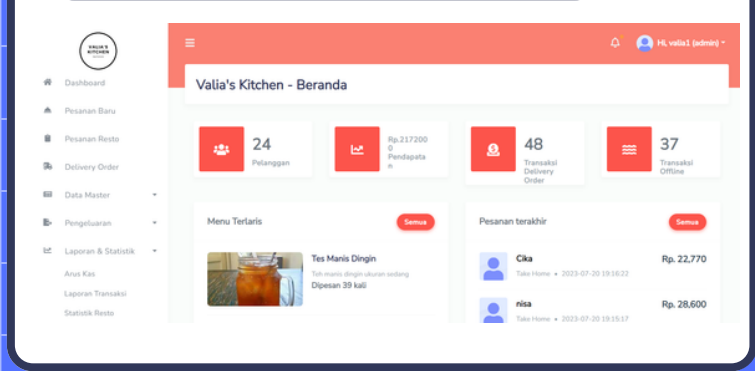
VALIA'S KITCHEN

Dashboard
Pesanan Baru
Pesanan Resto
Delivery Order
Data Master
Pengeluaran
Laporan & Statistik
Arus Kas
Laporan Transaksi
Statistik Resto

Hi, valia1 (admin)

Valia's Kitchen - Beranda

24
Pelanggan

Rp.2172000
Pendapatan

48
Transaksi Delivery Order

37
Transaksi Offline

Menu Terlaris
Semua

Tes Manis Dingin
Teh manis dingin ukuran sedang
Dipesan 39 kali

Pesanan terakhir
Semua

Cika
Take Home • 2023-07-20 19:16:22
Rp. 22,770

nisa
Take Home • 2023-07-20 19:15:17
Rp. 28,600